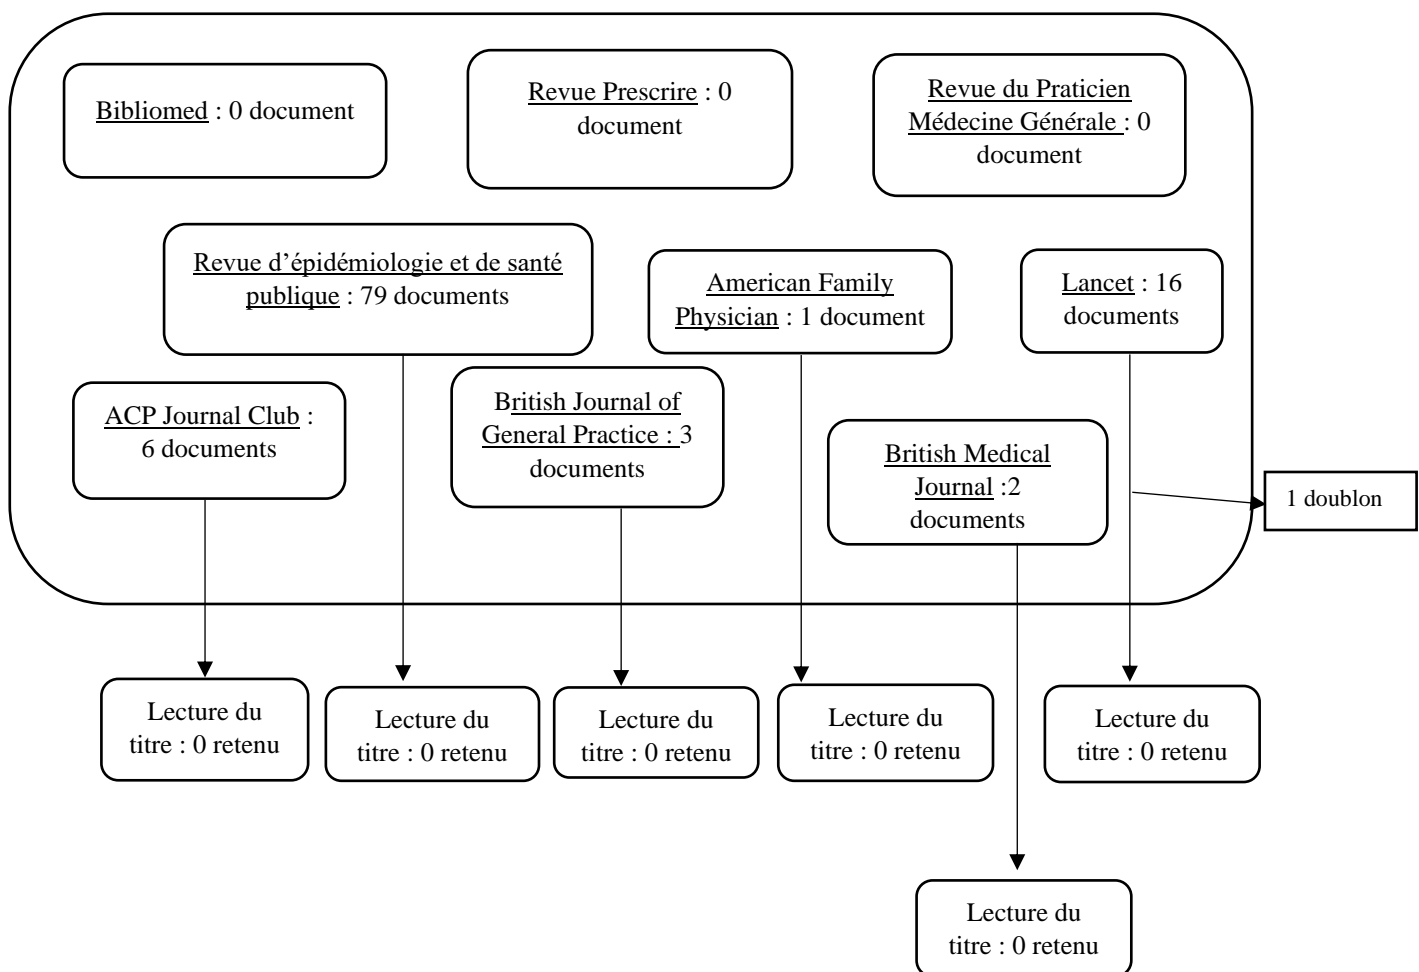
Bibliomed : 0 document

Revue Prescrire : 0 document

Revue du Praticien Médecine Générale : 0 document

Revue d'épidémiologie et de santé publique : 79 documents

American Family Physician : 1 document

Lancet : 16 documents

ACP Journal Club : 6 documents

British Journal of General Practice : 3 documents

British Medical Journal :2 documents

1 doublon

Lecture du titre : 0 retenu

Lecture du titre : 0 retenu

Lecture du titre : 0 retenu

Lecture du titre : 0 retenu

Lecture du titre : 0 retenu

Lecture du titre : 0 retenu